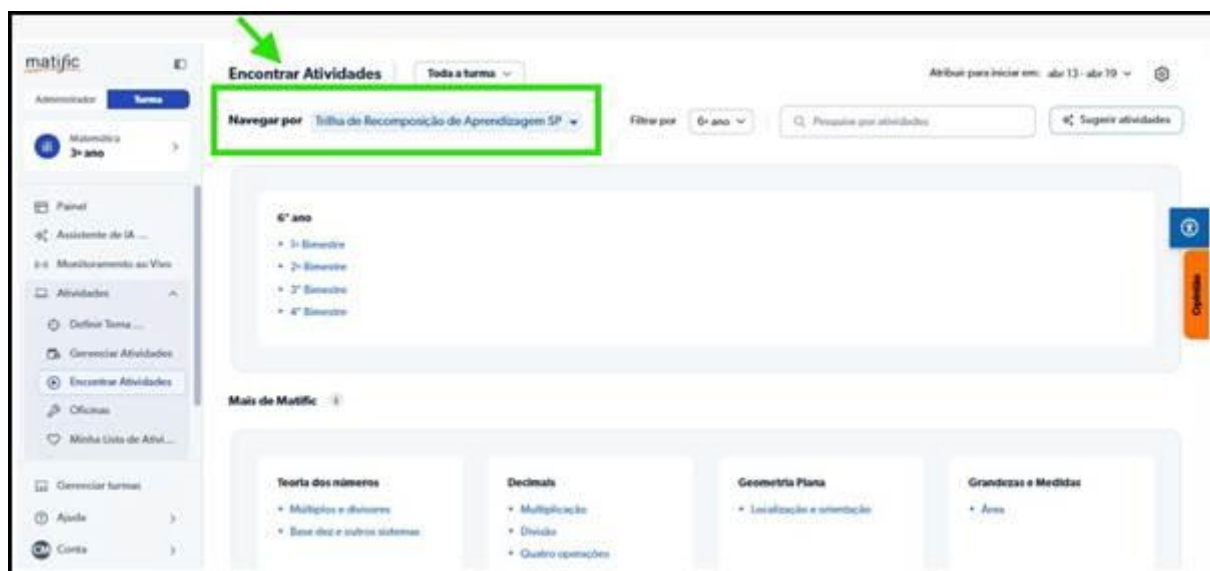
matific

Administrador Turma

Matemática
3º ano

Painel
Assistente de IA ...
Monitoramento ao Vivo
Atividades
Definir Tema ...
Gerenciar Atividades
Encontrar Atividades
Oficinas
Minha Lista de Ativi...

Gerenciar turmas
Ajuda
Conta

Encontrar Atividades Toda a turma

Atribuir para iniciar em: abr 13 - abr 19

Navegar por Trilha de Recomposição de Aprendizagem SP

Filtrar por 6º ano

Pesquise por atividades

Sugerir atividades

6º ano
• 1º Bimestre
• 2º Bimestre
• 3º Bimestre
• 4º Bimestre

Opinião

Mais de Matific

Teoria dos números
• Múltiplos e divisores
• Base dez e outros sistemas

Decimais
• Multiplicação
• Divisão
• Quatro operações

Geometria Plana
• Localização e orientação

Grandezas e Medidas
• Área